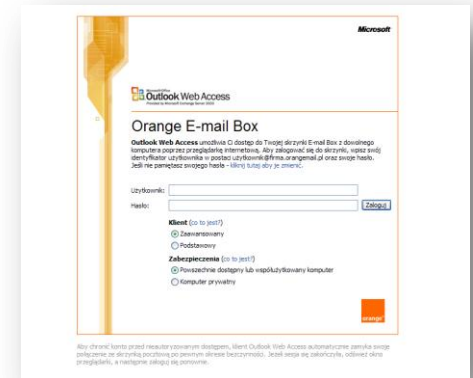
Microsoft

Microsoft Office Outlook Web Access
Provided by Microsoft Exchange Server 2003

Orange E-mail Box

Outlook Web Access umożliwia Ci dostęp do Twojej skrzynki E-mail Box z dowolnego komputera poprzez przeglądarkę internetową. Aby zalogować się do skrzynki, wpisz swój identyfikator użytkownika w postaci uzytkownik@firma.orangemail.pl oraz swoje hasło. Jeśli nie pamiętasz swojego hasła - kliknij tutaj aby je zmienić.

Użytkownik:

Hasło:

Zaloguj

Klient (co to jest?)
Zaawansowany
Podstawowy

Zabezpieczenia (co to jest?)
Powszechnie dostępny lub współużytkowany komputer
Komputer prywatny

orange

Aby chronić konto przed nieautoryzowanym dostępem, klient Outlook Web Access automatycznie zamyka swoje połączenie ze skrzynką pocztową po pewnym okresie bezczynności. Jeżeli sesja się zakończyła, odśwież okno przeglądarki, a następnie zaloguj się ponownie.